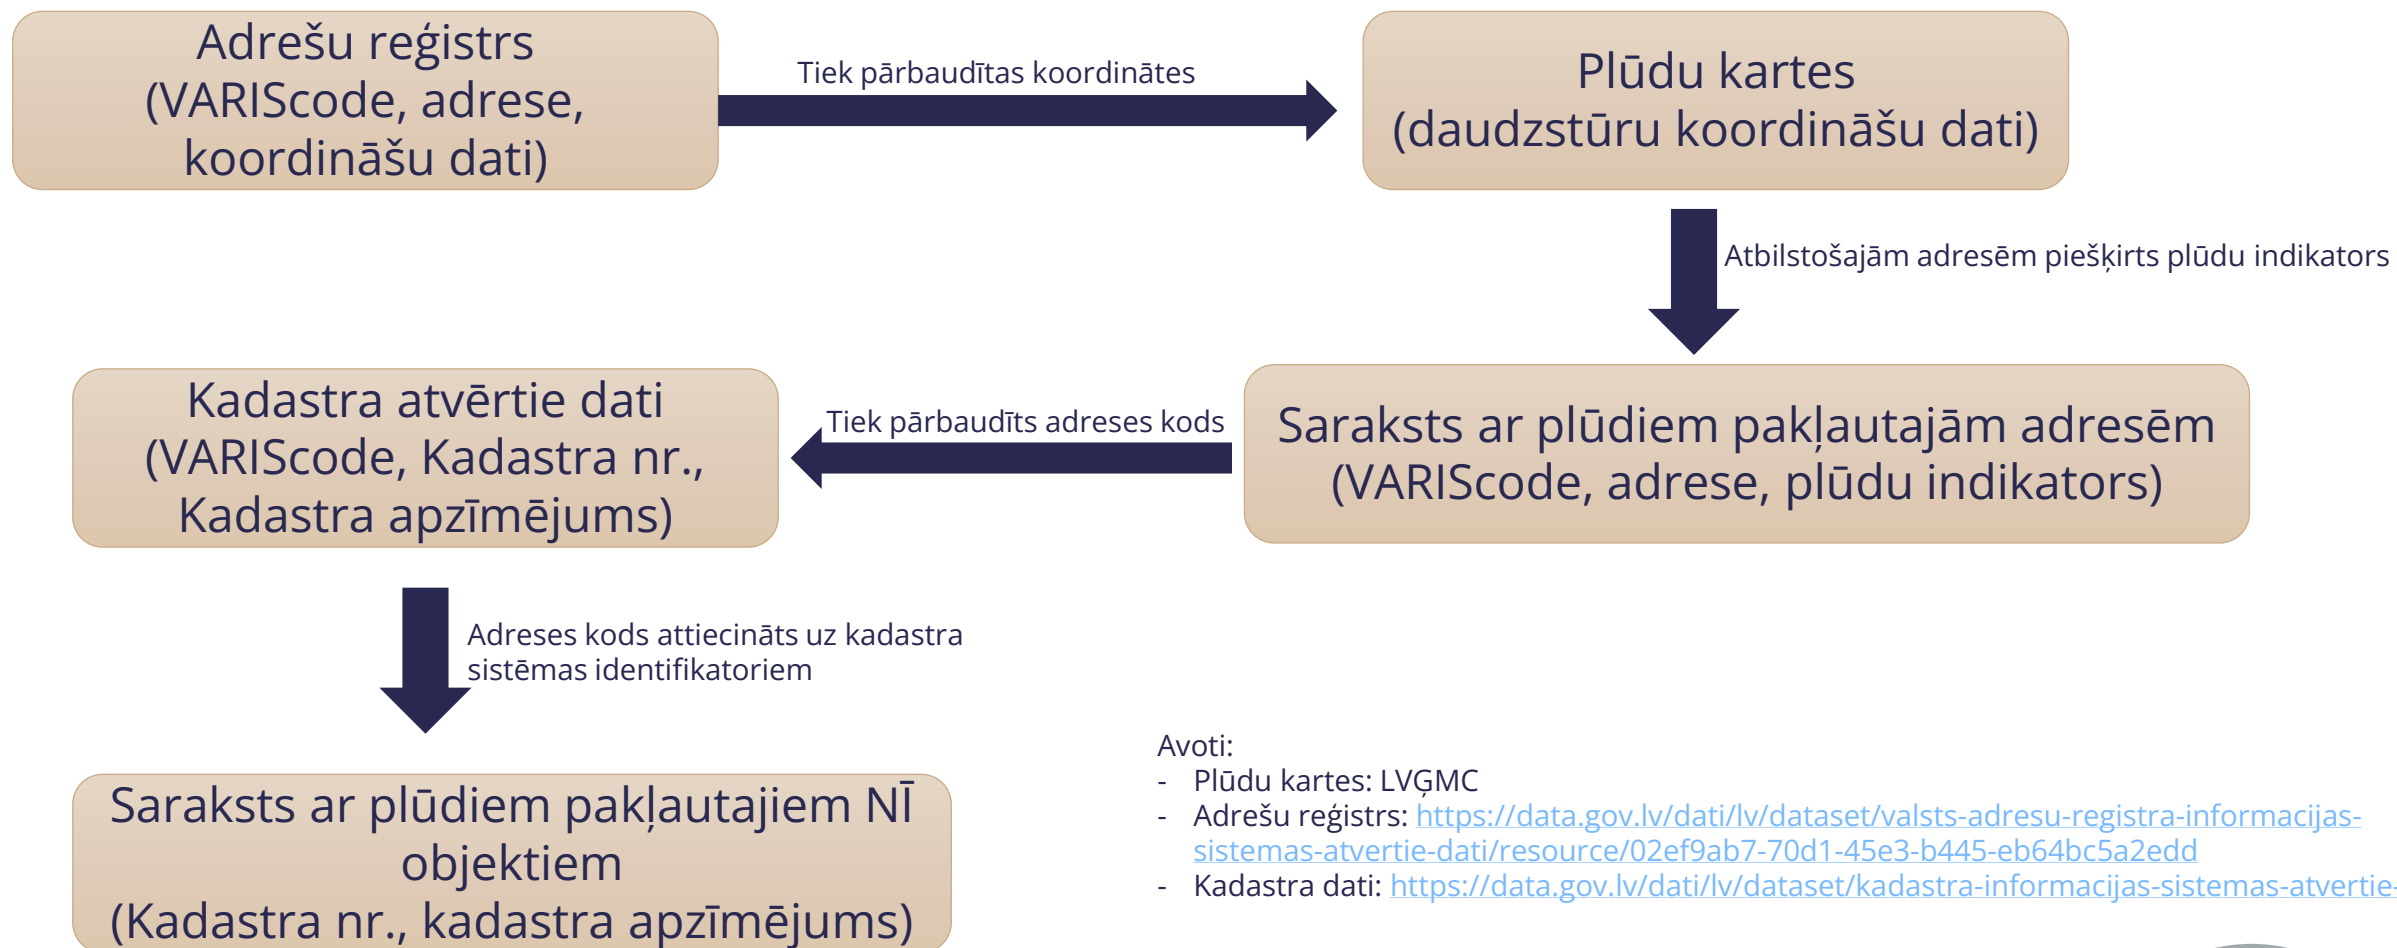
Adrešu reģistrs (VARIScode, adrese, koordināšu dati)

Tiek pārbaudītas koordinātes

Plūdu kartes (daudzstūru koordināšu dati)

Atbilstošajām adresēm piešķirts plūdu indikators

Kadastra atvērtie dati (VARIScode, Kadastra nr., Kadastra apzīmējums)

Tiek pārbaudīts adreses kods

Saraksts ar plūdiem pakļautajām adresēm (VARIScode, adrese, plūdu indikators)

Adreses kods attiecināts uz kadastra sistēmas identifikatoriem

Saraksts ar plūdiem pakļautajiem NĪ objektiem (Kadastra nr., kadastra apzīmējums)

Avoti:
- Plūdu kartes: LVĢMC
- Adrešu reģistrs: https://data.gov.lv/dati/lv/dataset/valsts-adresu-registra-informacijas-sistemas-atvertie-dati/resource/02ef9ab7-70d1-45e3-b445-eb64bc5a2edd
- Kadastra dati: https://data.gov.lv/dati/lv/dataset/kadastra-informacijas-sistemas-atvertie-